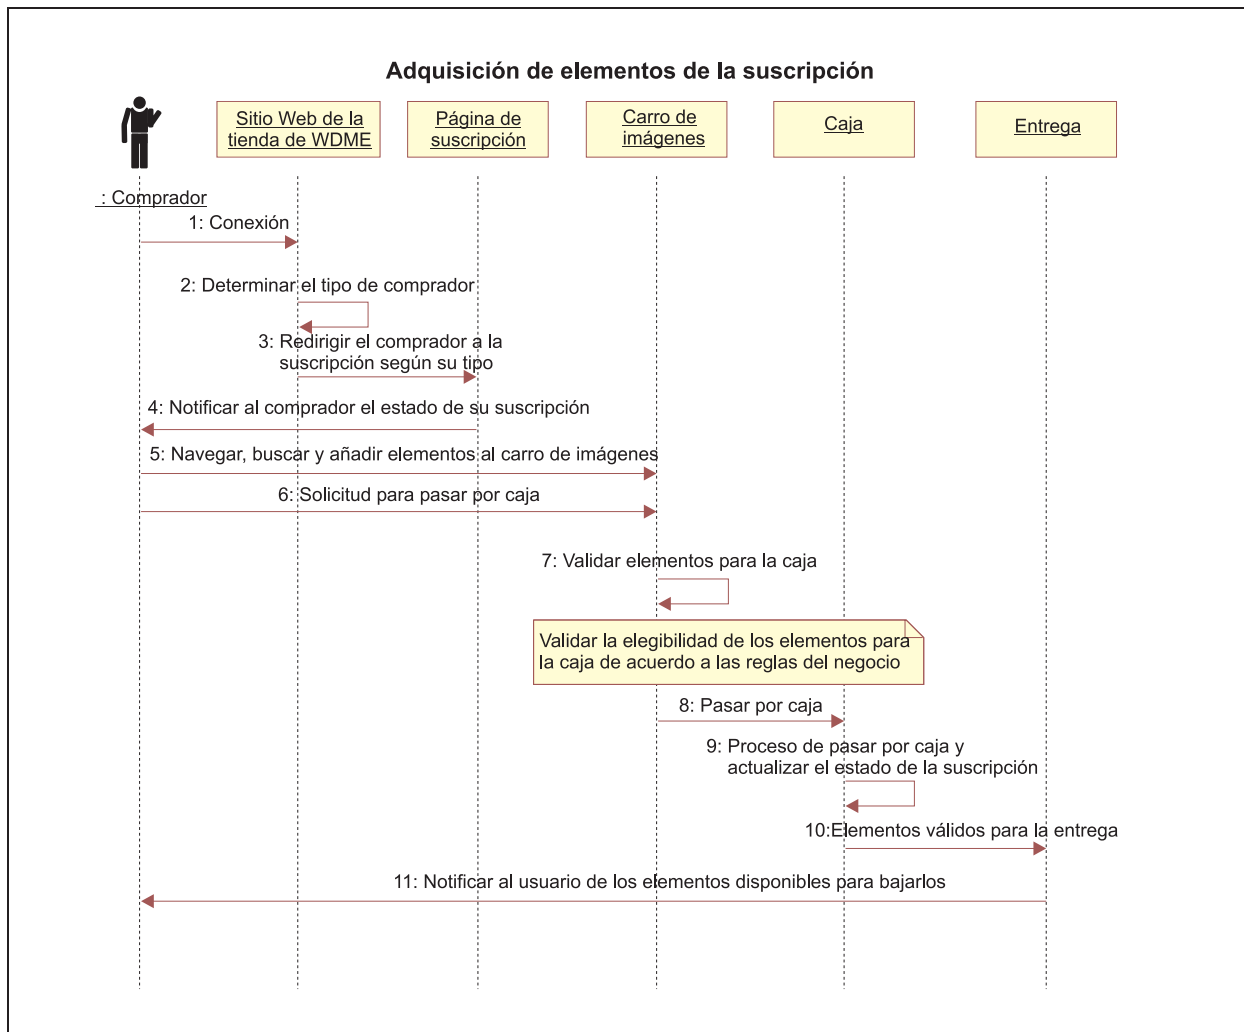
Adquisición de elementos de la suscripción

Sitio Web de la tienda de WDME

Página de suscripción

Carro de imágenes

Caja

Entrega

: Comprador

1: Conexión

2: Determinar el tipo de comprador

3: Redirigir el comprador a la suscripción según su tipo

4: Notificar al comprador el estado de su suscripción

5: Navegar, buscar y añadir elementos al carro de imágenes

6: Solicitud para pasar por caja

7: Validar elementos para la caja

Validar la elegibilidad de los elementos para la caja de acuerdo a las reglas del negocio

8: Pasar por caja

9: Proceso de pasar por caja y actualizar el estado de la suscripción

10:Elementos válidos para la entrega

11: Notificar al usuario de los elementos disponibles para bajarlos